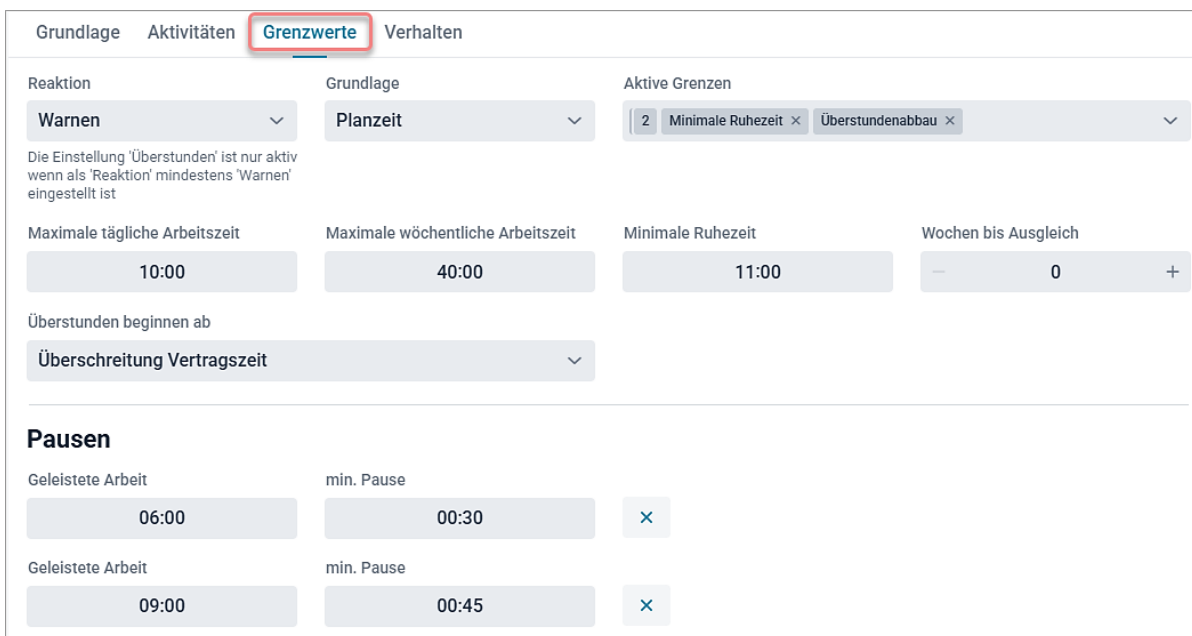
Grundlage Aktivitäten Grenzwerte Verhalten

Reaktion
Warnen
Die Einstellung 'Überstunden' ist nur aktiv wenn als 'Reaktion' mindestens 'Warnen' eingestellt ist

Grundlage
Planzeit

Aktive Grenzen
2 Minimale Ruhezeit × Überstundenabbau ×

Maximale tägliche Arbeitszeit
10:00

Maximale wöchentliche Arbeitszeit
40:00

Minimale Ruhezeit
11:00

Wochen bis Ausgleich
− 0 +

Überstunden beginnen ab
Überschreitung Vertragszeit

Pausen

Geleistete Arbeit
06:00
min. Pause
00:30
×

Geleistete Arbeit
09:00
min. Pause
00:45
×